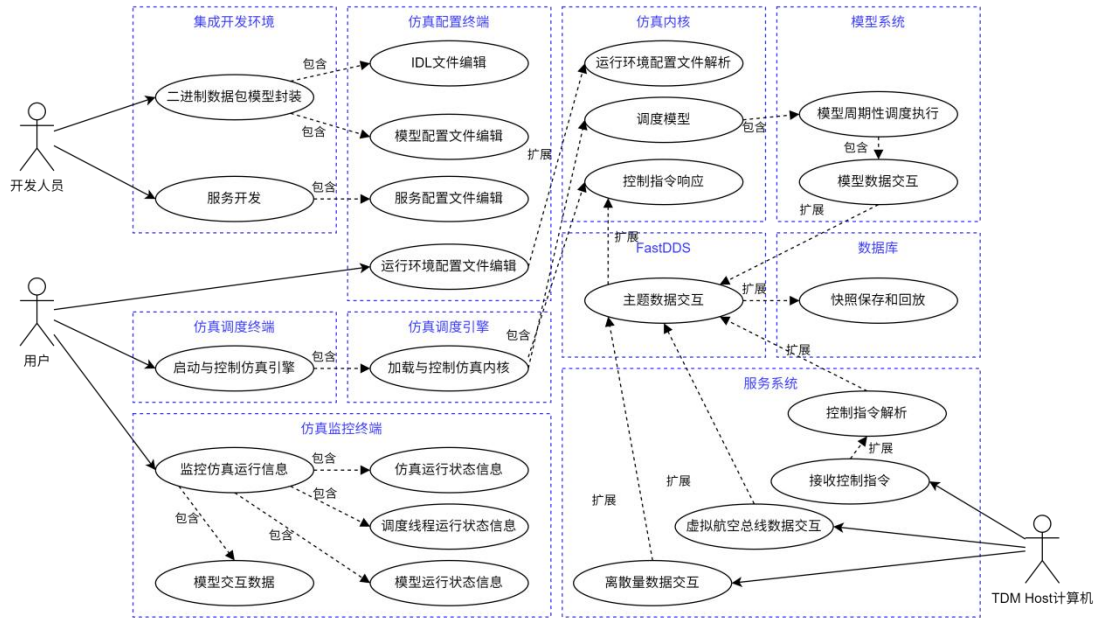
集成开发环境

仿真配置终端

仿真内核

模型系统

开发人员

包含

IDL文件编辑

运行环境配置文件解析

二进制数据包模型封装

调度模型

包含

模型周期性调度执行

包含

模型配置文件编辑

扩展

包含

控制指令响应

模型数据交互

服务开发

包含

服务配置文件编辑

扩展

扩展

FastDDS

数据库

运行环境配置文件编辑

主题数据交互

扩展

快照保存和回放

用户

仿真调度终端

仿真调度引擎

包含

扩展

启动与控制仿真引擎

包含

加载与控制仿真内核

服务系统

控制指令解析

仿真监控终端

扩展

监控仿真运行信息

包含

仿真运行状态信息

接收控制指令

包含

扩展

扩展

包含

调度线程运行状态信息

包含

虚拟航空总线数据交互

模型交互数据

模型运行状态信息

离散量数据交互

TDM Host计算机